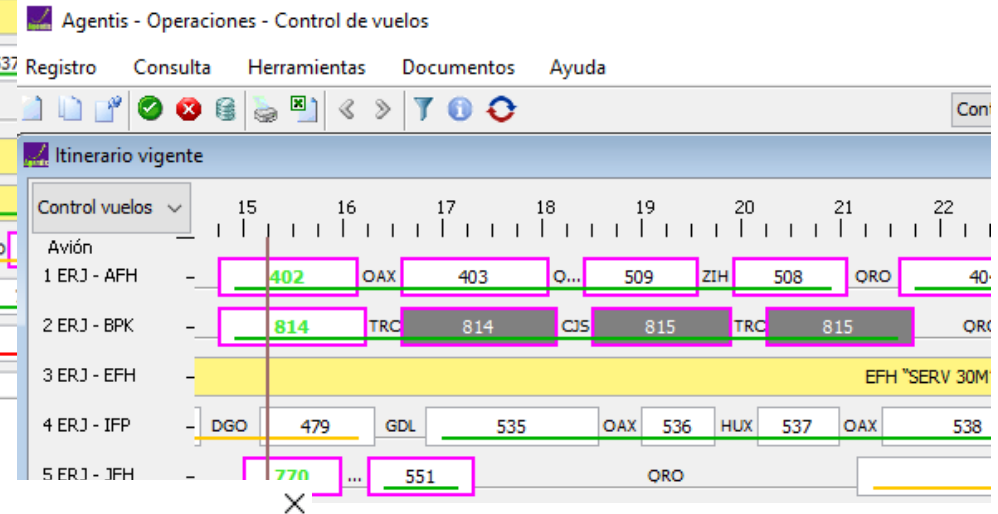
Agentis - Operaciones - Control de vuelos

Registro Consulta Herramientas Documentos Ayuda

Cont

Itinerario vigente

Control vuelos

15 16 17 18 19 20 21 22

Avión

1 ERJ - AFH 402 OAX 403 O... 509 ZIH 508 ORO 40

2 ERJ - BPK 814 TRC 814 CJS 815 TRC 815 ORO

3 ERJ - EFH EFH "SERV 30M

4 ERJ - IFP DGO 479 GDL 535 OAX 536 HUX 537 OAX 538

5 ERJ - JFH 770 ... 551 ORO